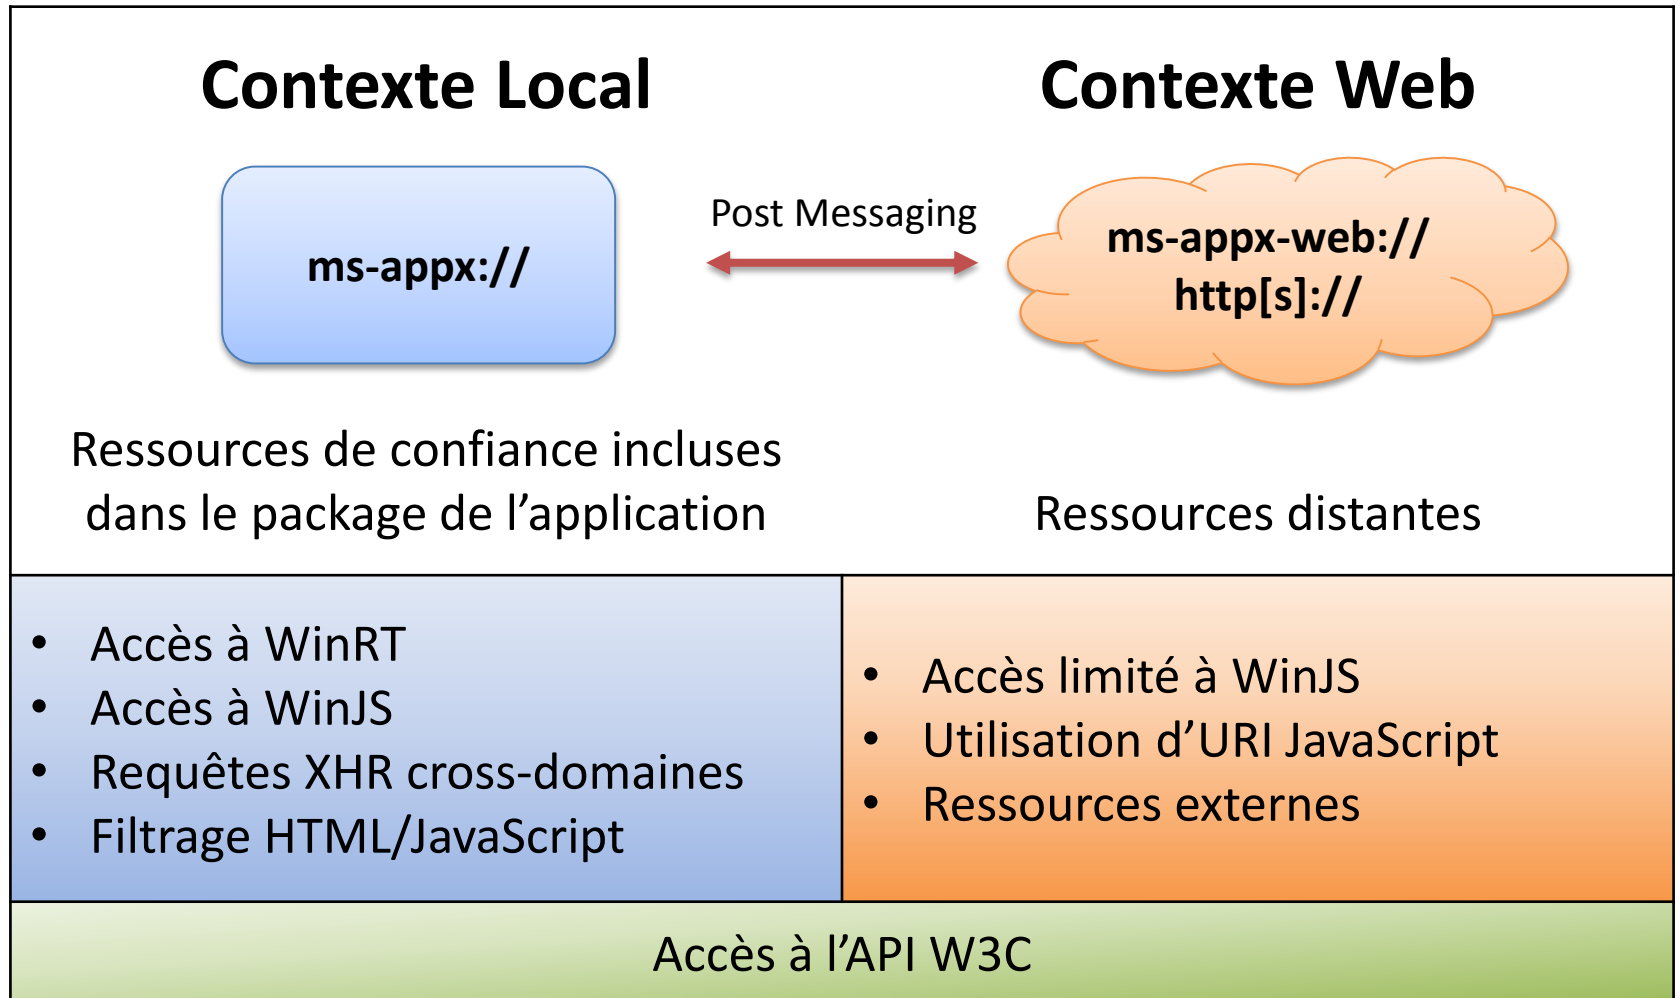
Contexte Local

Contexte Web

ms-appx://

Post Messaging

ms-appx-web://
http[s]://

Ressources de confiance incluses dans le package de l’application

Ressources distantes

- Accès à WinRT
- Accès à WinJS
- Requêtes XHR cross-domaines
- Filtrage HTML/JavaScript

- Accès limité à WinJS
- Utilisation d’URI JavaScript
- Ressources externes

Accès à l’API W3C